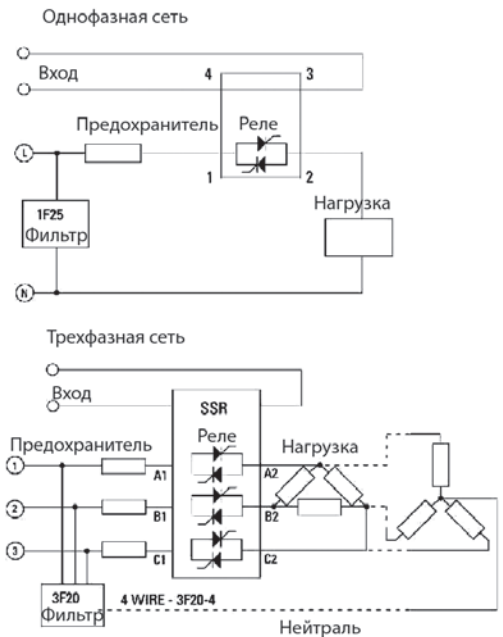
Однофазная сеть

Вход

4

3

Предохранитель

Реле

L

1

2

1F25
Фильтр

Нагрузка

N

Трехфазная сеть

Вход

SSR

Предохранитель

Реле

Нагрузка

1

A1

A2

2

B1

B2

3

C1

C2

3F20
Фильтр

4 WIRE - 3F20-4

Нейтраль